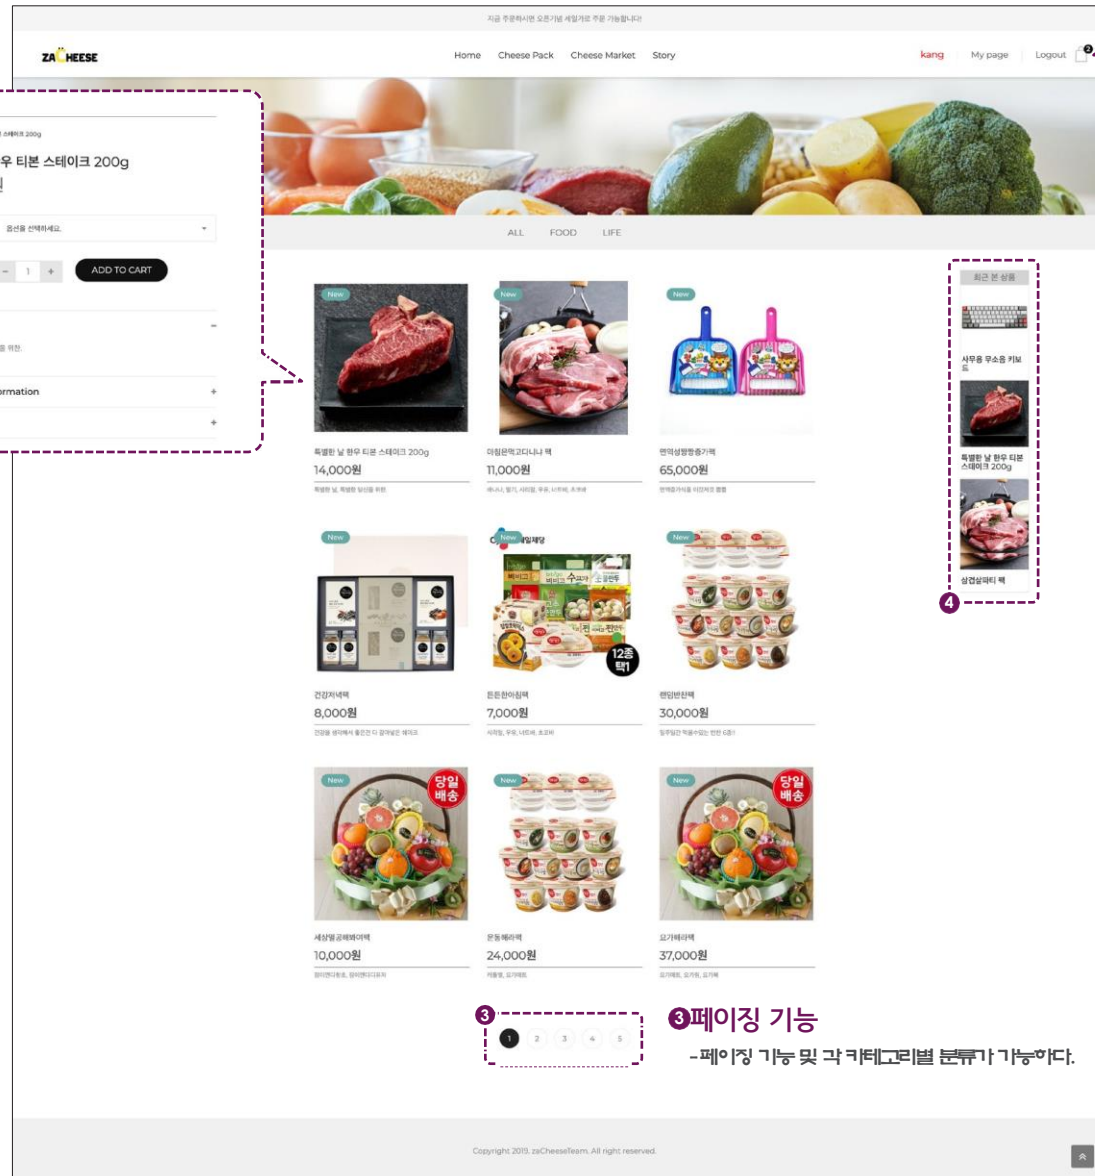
지금 주문하시면 오전7시 새벽배송 주문 가능합니다!

ZACHEESE

Home Cheese Pack Cheese Market Story

kang My page Logout 2

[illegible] 스테이크 200g
우 티본 스테이크 200g
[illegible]

옵션을 선택하세요.

- 1 + ADD TO CART

-
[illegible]을 위한.

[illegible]ormation +
+

ALL FOOD LIFE

최근 본 상품

사무용 무소음 키보드

특별한 날 한우 티본 스테이크 200g

삼겹살파티 팩

4

New
특별한 날 한우 티본 스테이크 200g
14,000원
특별한 날, 특별한 당신을 위한.

New
아침은먹고다니냐 팩
11,000원
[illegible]

New
면역성향향증가팩
65,000원
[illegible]

New
건강저녁팩
8,000원
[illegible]

New
든든한아침팩
7,000원
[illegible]

12종 택1

New
편임반찬팩
30,000원
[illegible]

New
당일 배송
세상멸공해바이팩
10,000원
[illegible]

New
운동해라팩
24,000원
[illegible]

New
당일 배송
요가해라팩
37,000원
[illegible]

3
1 2 3 4 5

❸페이징 기능
-페이징 기능 및 각 카테고리별 분류가 가능하다.

Copyright 2019. zaCheeseTeam. All right reserved.